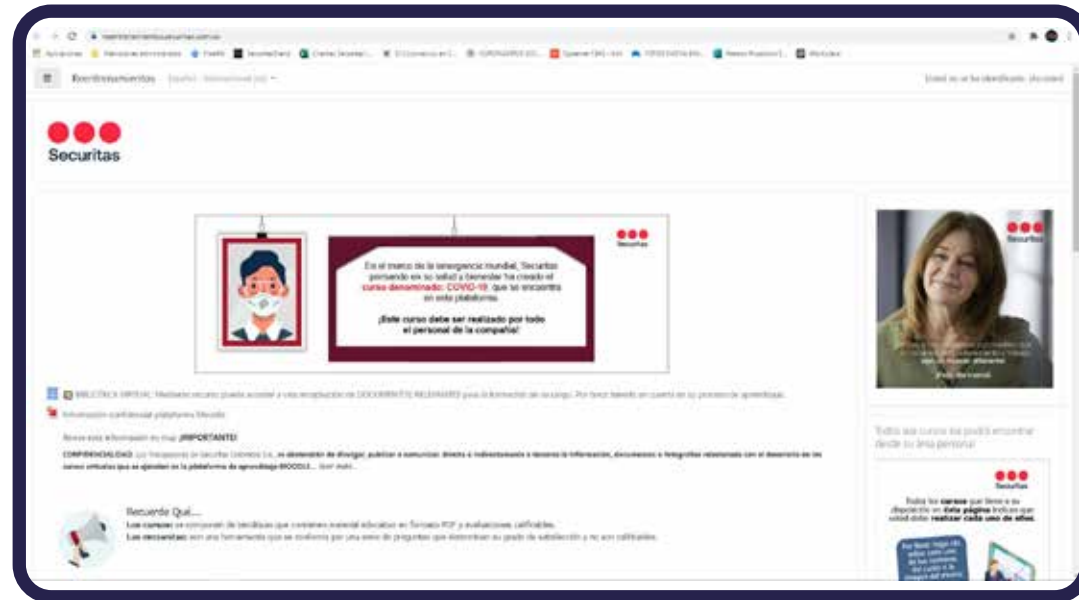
Securitas

En el marco de la emergencia mundial, Securitas pensando en su salud y bienestar ha creado el curso denominado: COVID-19, que se encuentra en esta plataforma.

¡Este curso debe ser realizado por todo el personal de la compañía!

Securitas

BIBLIOTECA VIRTUAL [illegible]

Información confidencial plataforma Moodle

Revisa esta información es muy ¡IMPORTANTE!

CONFIDENCIALIDAD: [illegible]

Recuerde Que....

Los cursos: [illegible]

Los encuestas: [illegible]

Todos sus cursos los podrá encontrar desde su área personal

Securitas

Todos los cursos que tiene a su disposición en esta página indican que usted debe realizar cada uno de ellos.